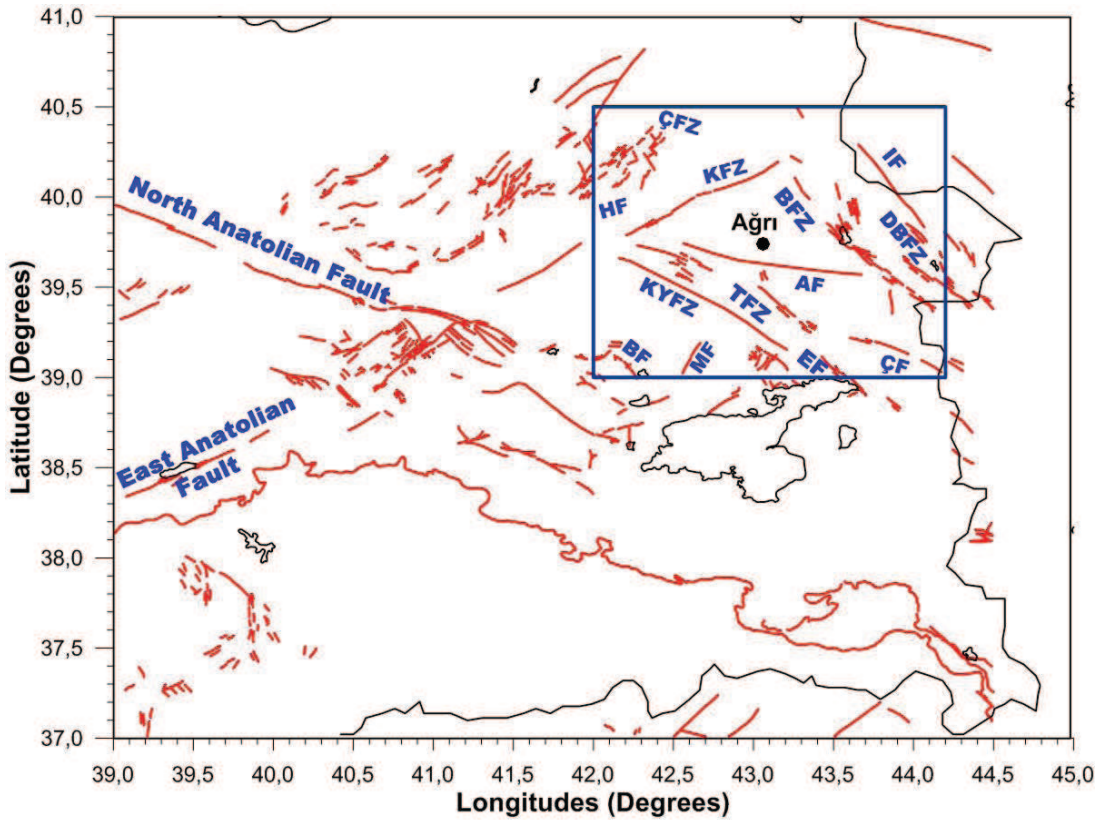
41,0
40,5
40,0
39,5
39,0
38,5
38,0
37,5
37,0

Latitude (Degrees)

ÇFZ
KFZ
HF
BFZ
IF
Ağrı
DBFZ
AF
KYFZ
TFZ
BF
MF
EF
ÇF

North Anatolian Fault
East Anatolian Fault

39,0 39,5 40,0 40,5 41,0 41,5 42,0 42,5 43,0 43,5 44,0 44,5 45,0

Longitudes (Degrees)